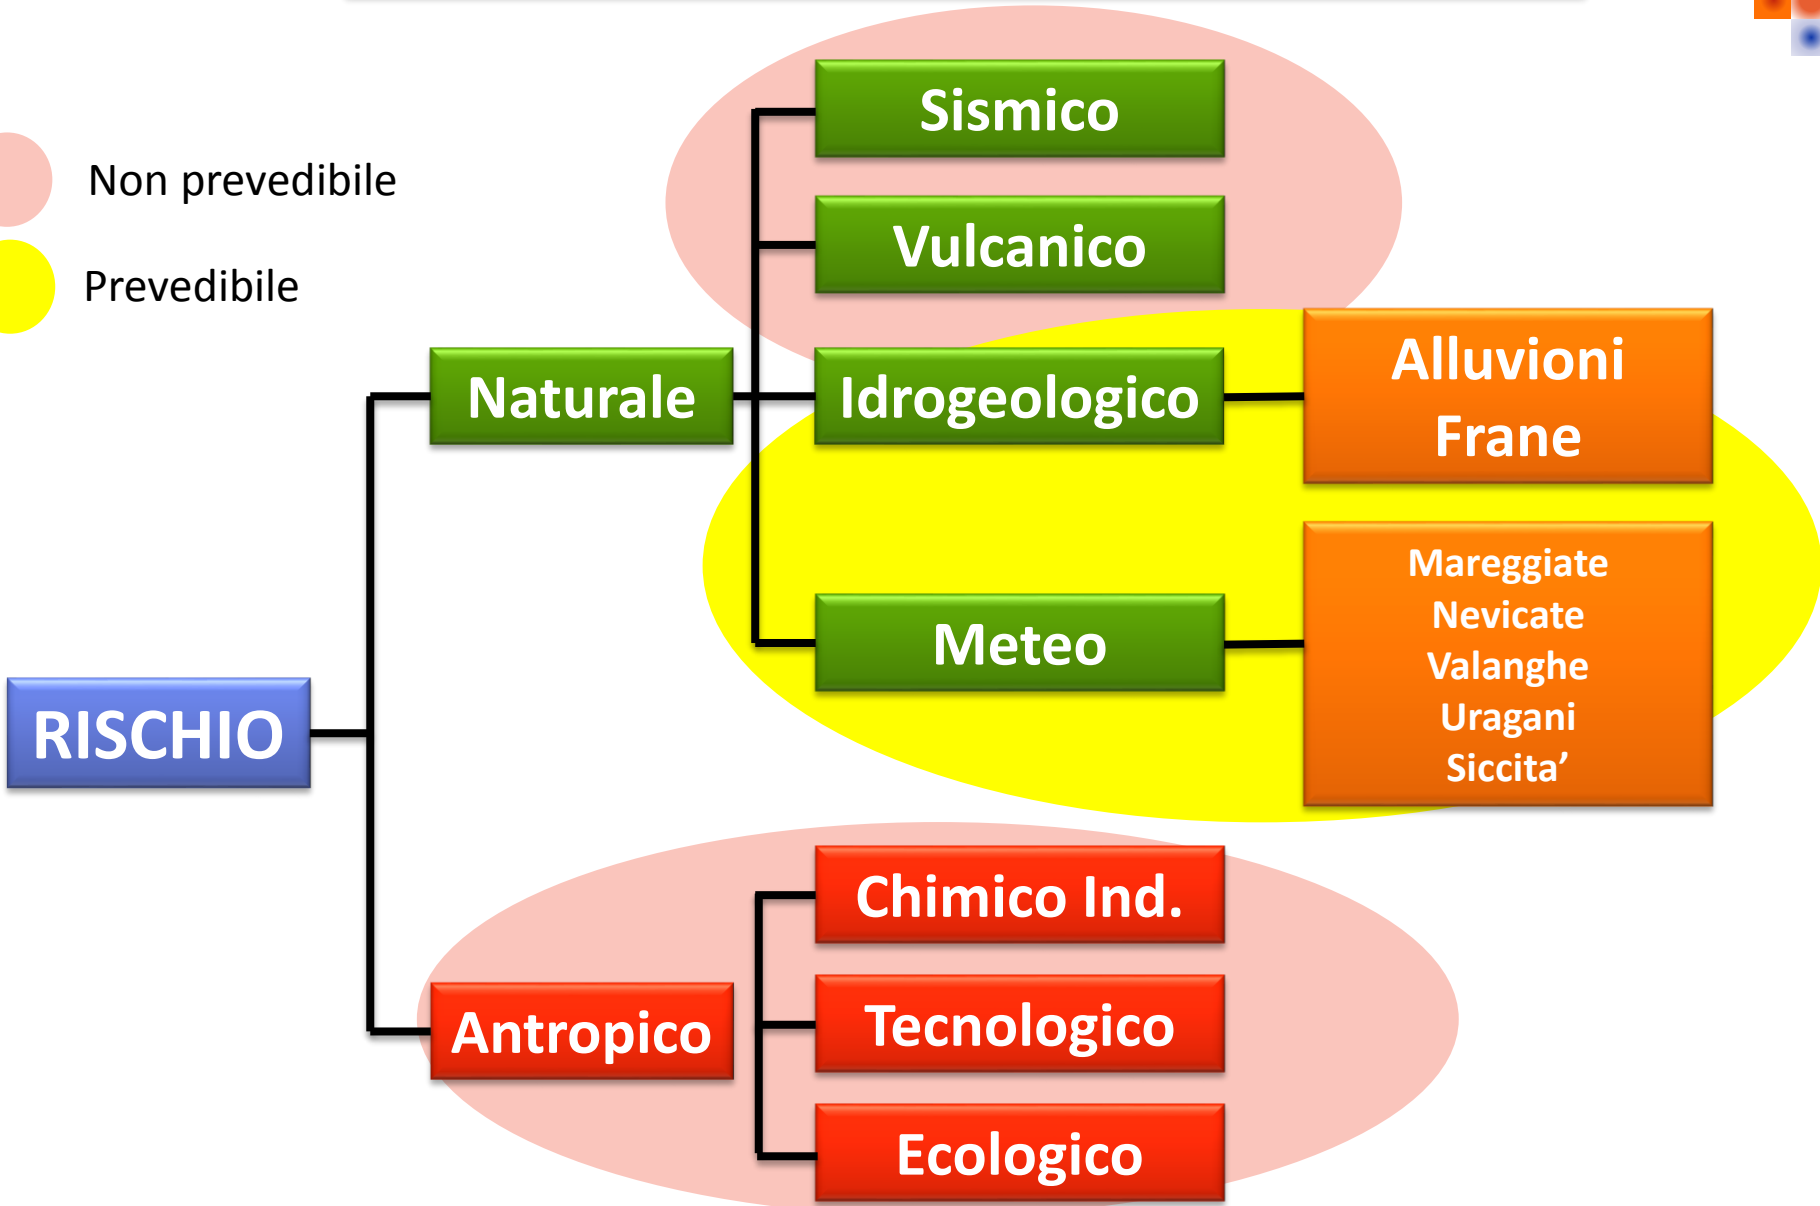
Non prevedibile

Prevedibile

RISCHIO

Naturale

Sismico

Vulcanico

Idrogeologico

Alluvioni
Frane

Meteo

Mareggiate
Nevicate
Valanghe
Uragani
Siccita’

Antropico

Chimico Ind.

Tecnologico

Ecologico